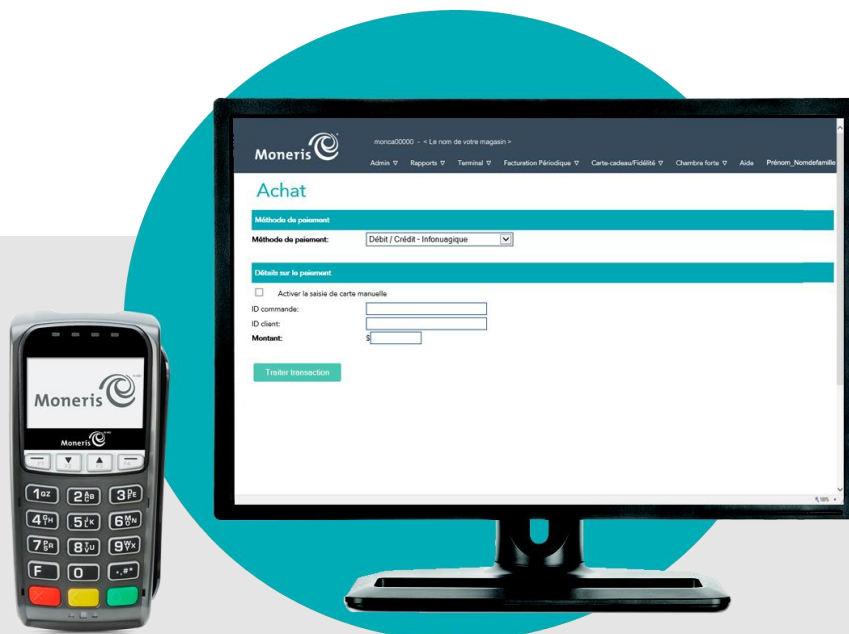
Moneris

monca00000 - < Le nom de votre magasin >

Admin ▽ Rapports ▽ Terminal ▽ Facturation Périodique ▽ Carte-cadeau/Fidélité ▽ Chambre forte ▽ Aide Prénom_Nomdefamille

Achat

Méthode de paiement

Méthode de paiement: Débit / Crédit - Infonuagique

Détails sur le paiement

Activer la saisie de carte manuelle

ID commande:

ID client:

Montant: $

Traiter transaction

Moneris

Moneris

1QZ 2ABC 3DEF
4GHI 5JKL 6MNO
7PRS 8TUV 9WXY
F 0 .,#*